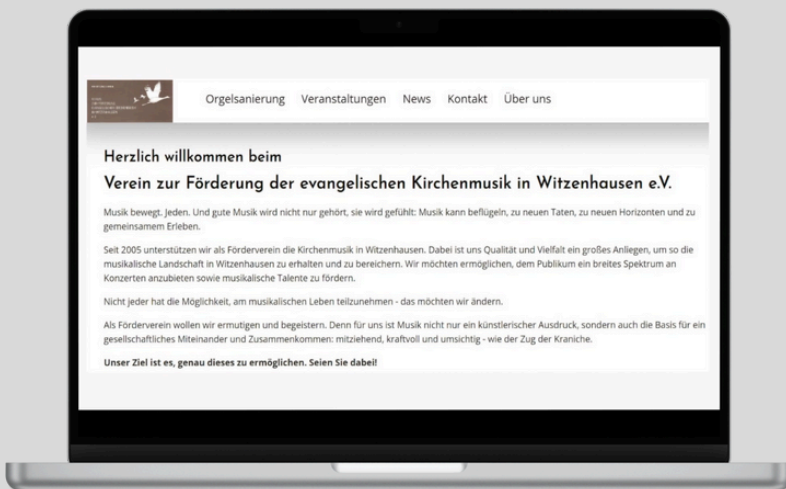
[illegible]

Orgelsanierung Veranstaltungen News Kontakt Über uns

Herzlich willkommen beim

Verein zur Förderung der evangelischen Kirchenmusik in Witzenhausen e.V.

Musik bewegt. Jeden. Und gute Musik wird nicht nur gehört, sie wird gefühlt: Musik kann beflügeln, zu neuen Taten, zu neuen Horizonten und zu gemeinsamem Erleben.

Seit 2005 unterstützen wir als Förderverein die Kirchenmusik in Witzenhausen. Dabei ist uns Qualität und Vielfalt ein großes Anliegen, um so die musikalische Landschaft in Witzenhausen zu erhalten und zu bereichern. Wir möchten ermöglichen, dem Publikum ein breites Spektrum an Konzerten anzubieten sowie musikalische Talente zu fördern.

Nicht jeder hat die Möglichkeit, am musikalischen Leben teilzunehmen - das möchten wir ändern.

Als Förderverein wollen wir ermutigen und begeistern. Denn für uns ist Musik nicht nur ein künstlerischer Ausdruck, sondern auch die Basis für ein gesellschaftliches Miteinander und Zusammenkommen: mitziehend, kraftvoll und umsichtig - wie der Zug der Kraniche.

Unser Ziel ist es, genau dieses zu ermöglichen. Seien Sie dabei!